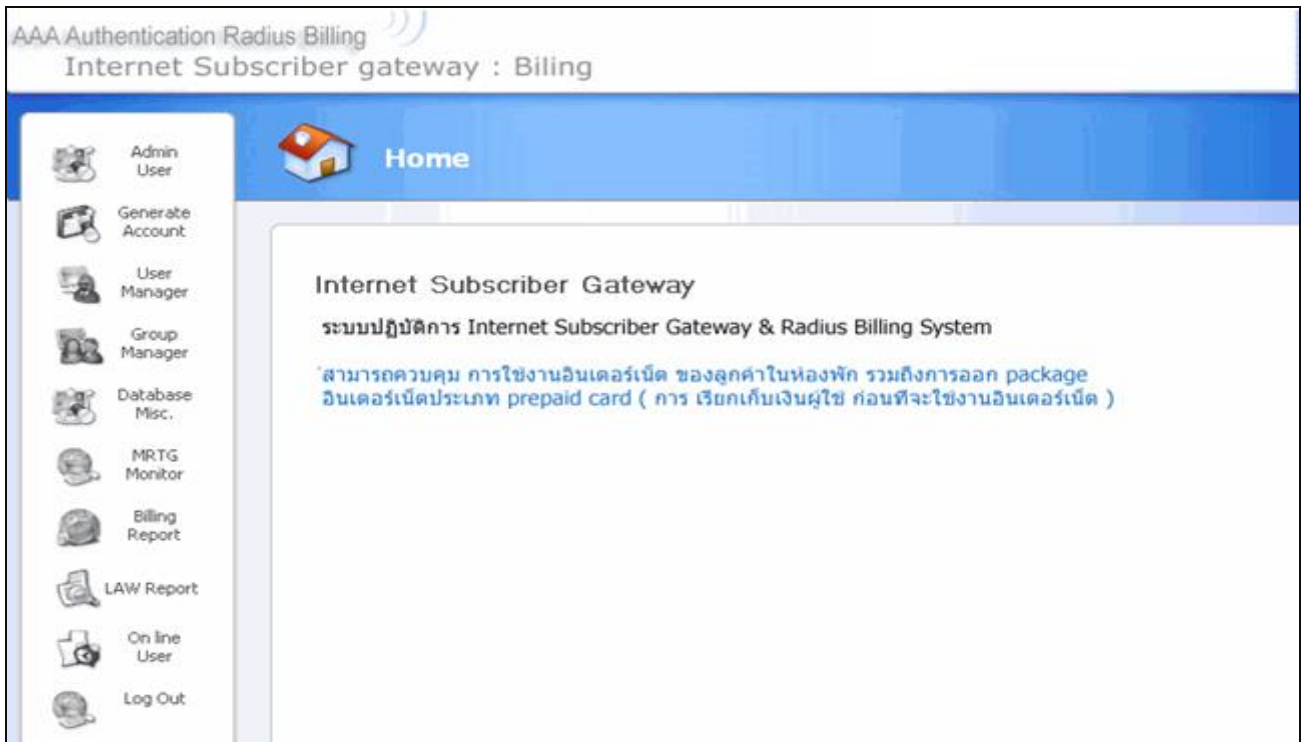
AAA Authentication Radius Billing
Internet Subscriber gateway : Biling

Admin User

Generate Account

User Manager

Group Manager

Database Misc.

MRTG Monitor

Billing Report

LAW Report

On line User

Log Out

Home

Internet Subscriber Gateway

ระบบปฏิบัติการ Internet Subscriber Gateway & Radius Billing System

สามารถควบคุม การใช้งานอินเตอร์เน็ต ของลูกค้าในห้องพัก รวมถึงการออก package อินเตอร์เน็ตประเภท prepaid card ( การ เรียกเก็บเงินผู้ใช้ ก่อนที่จะใช้งานอินเตอร์เน็ต )